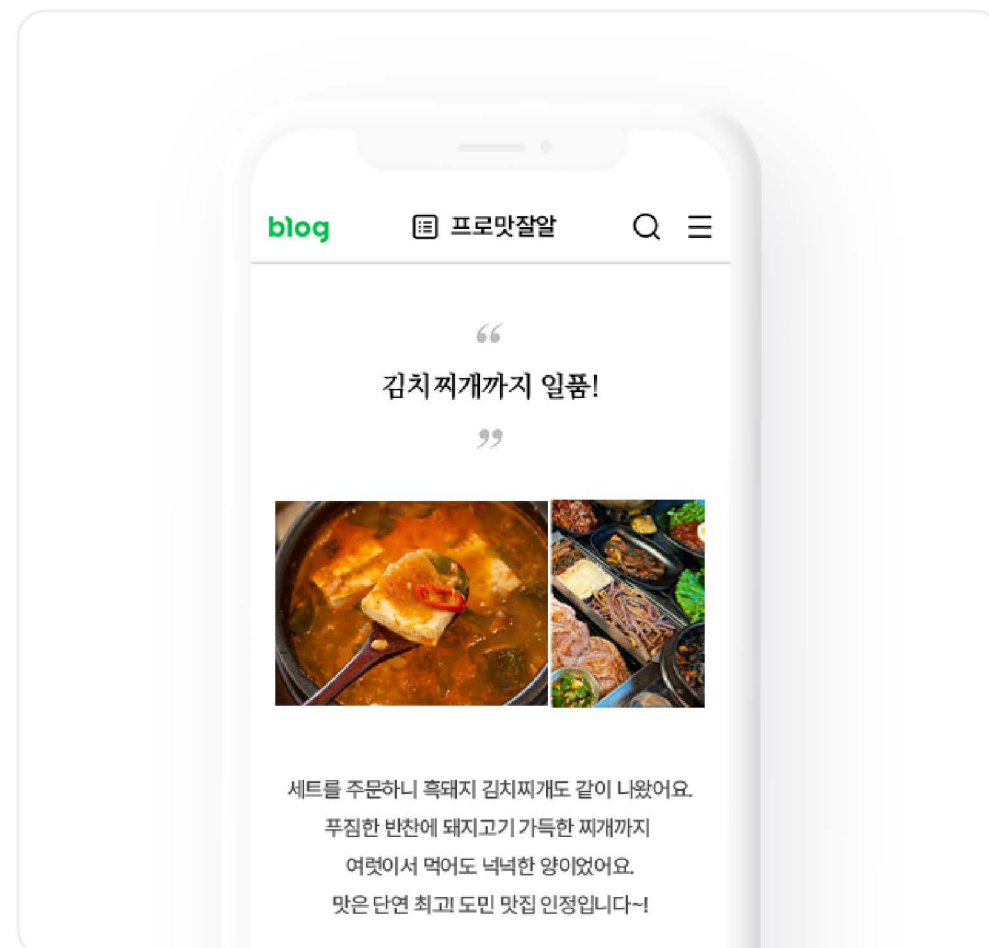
blog

프로맛잘알

“

김치찌개까지 일품!

”

세트를 주문하니 흑돼지 김치찌개도 같이 나왔어요.
푸짐한 반찬에 돼지고기 가득한 찌개까지
여럿이서 먹어도 넉넉한 양이었어요.
맛은 단연 최고! 도민 맛집 인정입니다~!